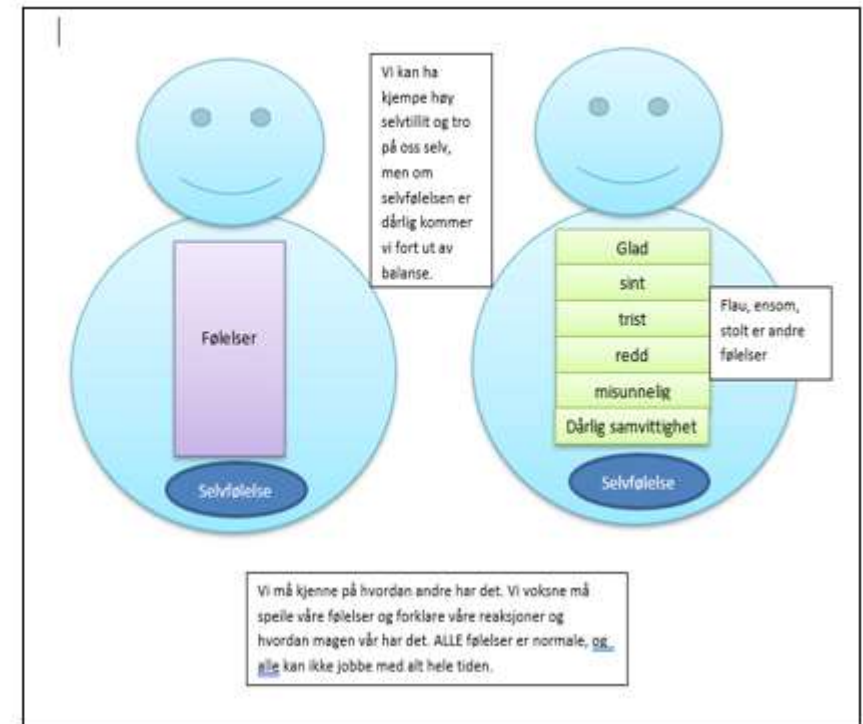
Vi kan ha kjempe høy selvtillit og tro på oss selv, men om selvfølelsen er dårlig kommer vi fort ut av balanse.

Følelser

Selvfølelse

Glad
sint
trist
redd
misunnelig
Dårlig samvittighet

Flau, ensom, stolt er andre følelser

Selvfølelse

Vi må kjenne på hvordan andre har det. Vi voksne må speile våre følelser og forklare våre reaksjoner og hvordan magen vår har det. ALLE følelser er normale, og alle kan ikke jobbe med alt hele tiden.